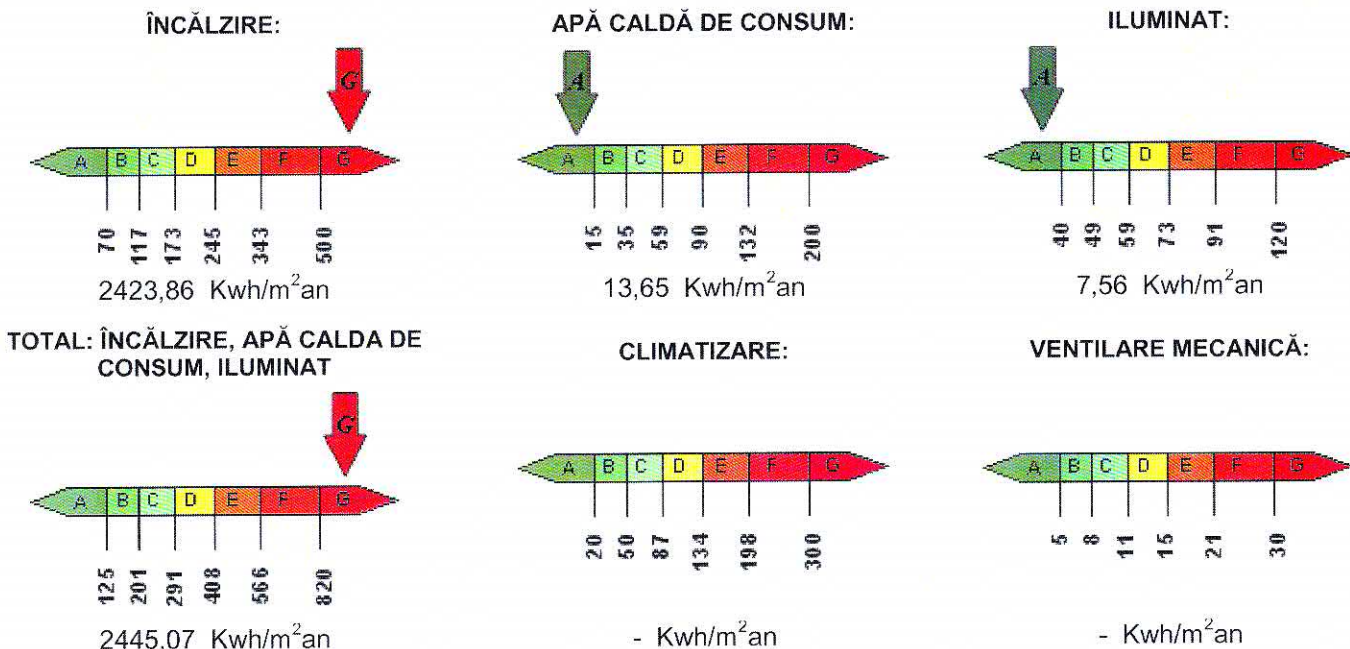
ÎNCĂLZIRE:

G

A B C D E F G

70 117 173 245 343 500

2423,86 Kwh/m$^2$an

APĂ CALDĂ DE CONSUM:

A

A B C D E F G

15 35 59 90 132 200

13,65 Kwh/m$^2$an

ILUMINAT:

A

A B C D E F G

40 49 59 73 91 120

7,56 Kwh/m$^2$an

TOTAL: ÎNCĂLZIRE, APĂ CALDA DE CONSUM, ILUMINAT

G

A B C D E F G

125 201 291 408 566 820

2445,07 Kwh/m$^2$an

CLIMATIZARE:

A B C D E F G

20 50 87 134 198 300

- Kwh/m$^2$an

VENTILARE MECANICĂ:

A B C D E F G

5 8 11 15 21 30

- Kwh/m$^2$an